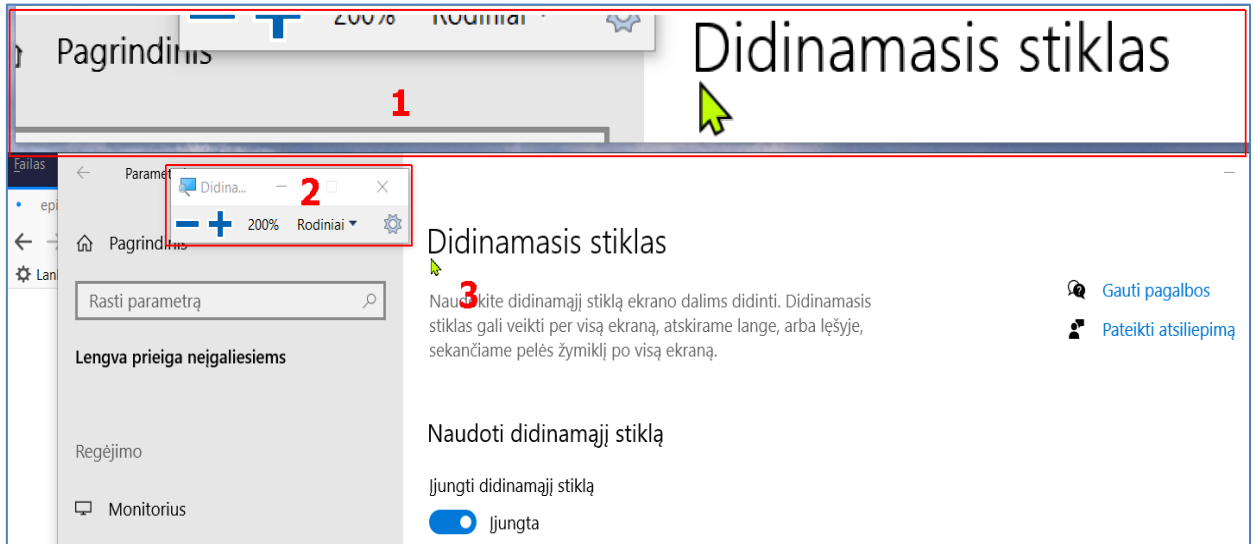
200% Rodiniai
Pagrindinis
Didinamasis stiklas
1
Failas
epi
Lan
Paramet
Didina...
2
200% Rodiniai
Pagrindinis
Didinamasis stiklas
3
Naud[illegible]kite didinamąjį stiklą ekrano dalims didinti. Didinamasis stiklas gali veikti per visą ekraną, atskirame lange, arba lęšyje, sekančiame pelės žymiklį po visą ekraną.
Gauti pagalbos
Pateikti atsiliepimą
Rasti parametrą
Lengva prieiga neįgaliesiems
Naudoti didinamąjį stiklą
Įjungti didinamąjį stiklą
Įjungta
Regėjimo
Monitorius